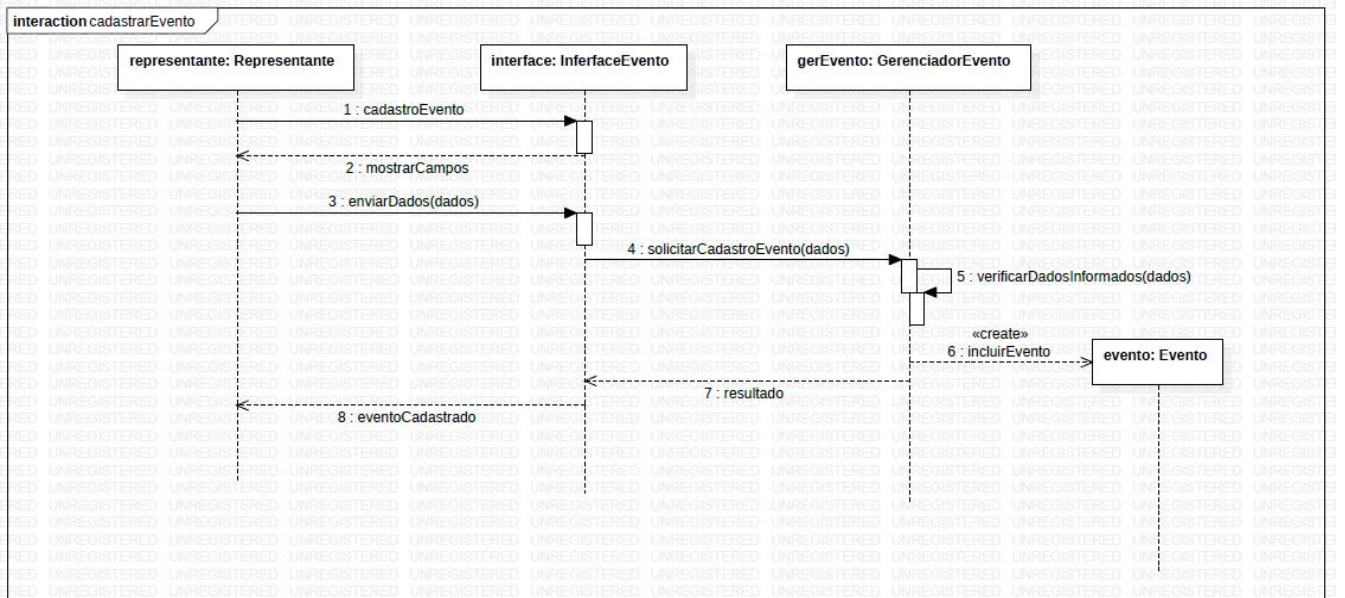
interaction cadastrarEvento

representante: Representante

interface: InferfaceEvento

gerEvento: GerenciadorEvento

1 : cadastroEvento

2 : mostrarCampos

3 : enviarDados(dados)

4 : solicitarCadastroEvento(dados)

5 : verificarDadosInformados(dados)

«create»
6 : incluirEvento

evento: Evento

7 : resultado

8 : eventoCadastrado

UNREGISTERED